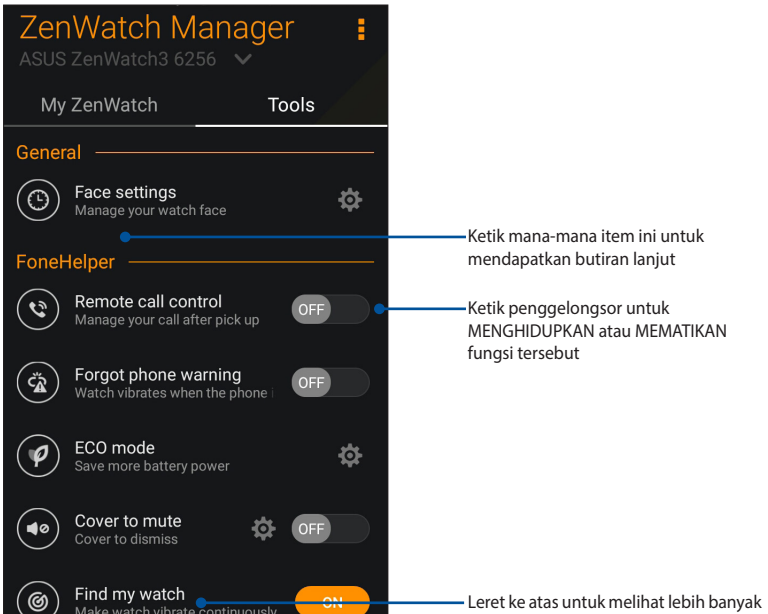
ZenWatch Manager
ASUS ZenWatch3 6256

My ZenWatch
Tools

General

Face settings
Manage your watch face

FoneHelper

Remote call control
Manage your call after pick up
OFF

Forgot phone warning
Watch vibrates when the phone i
OFF

ECO mode
Save more battery power

Cover to mute
Cover to dismiss
OFF

Find my watch
Make watch vibrate continuously
ON

Ketik mana-mana item ini untuk mendapatkan butiran lanjut

Ketik penggelongsor untuk MENGHIDUPKAN atau MEMATIKAN fungsi tersebut

Leret ke atas untuk melihat lebih banyak